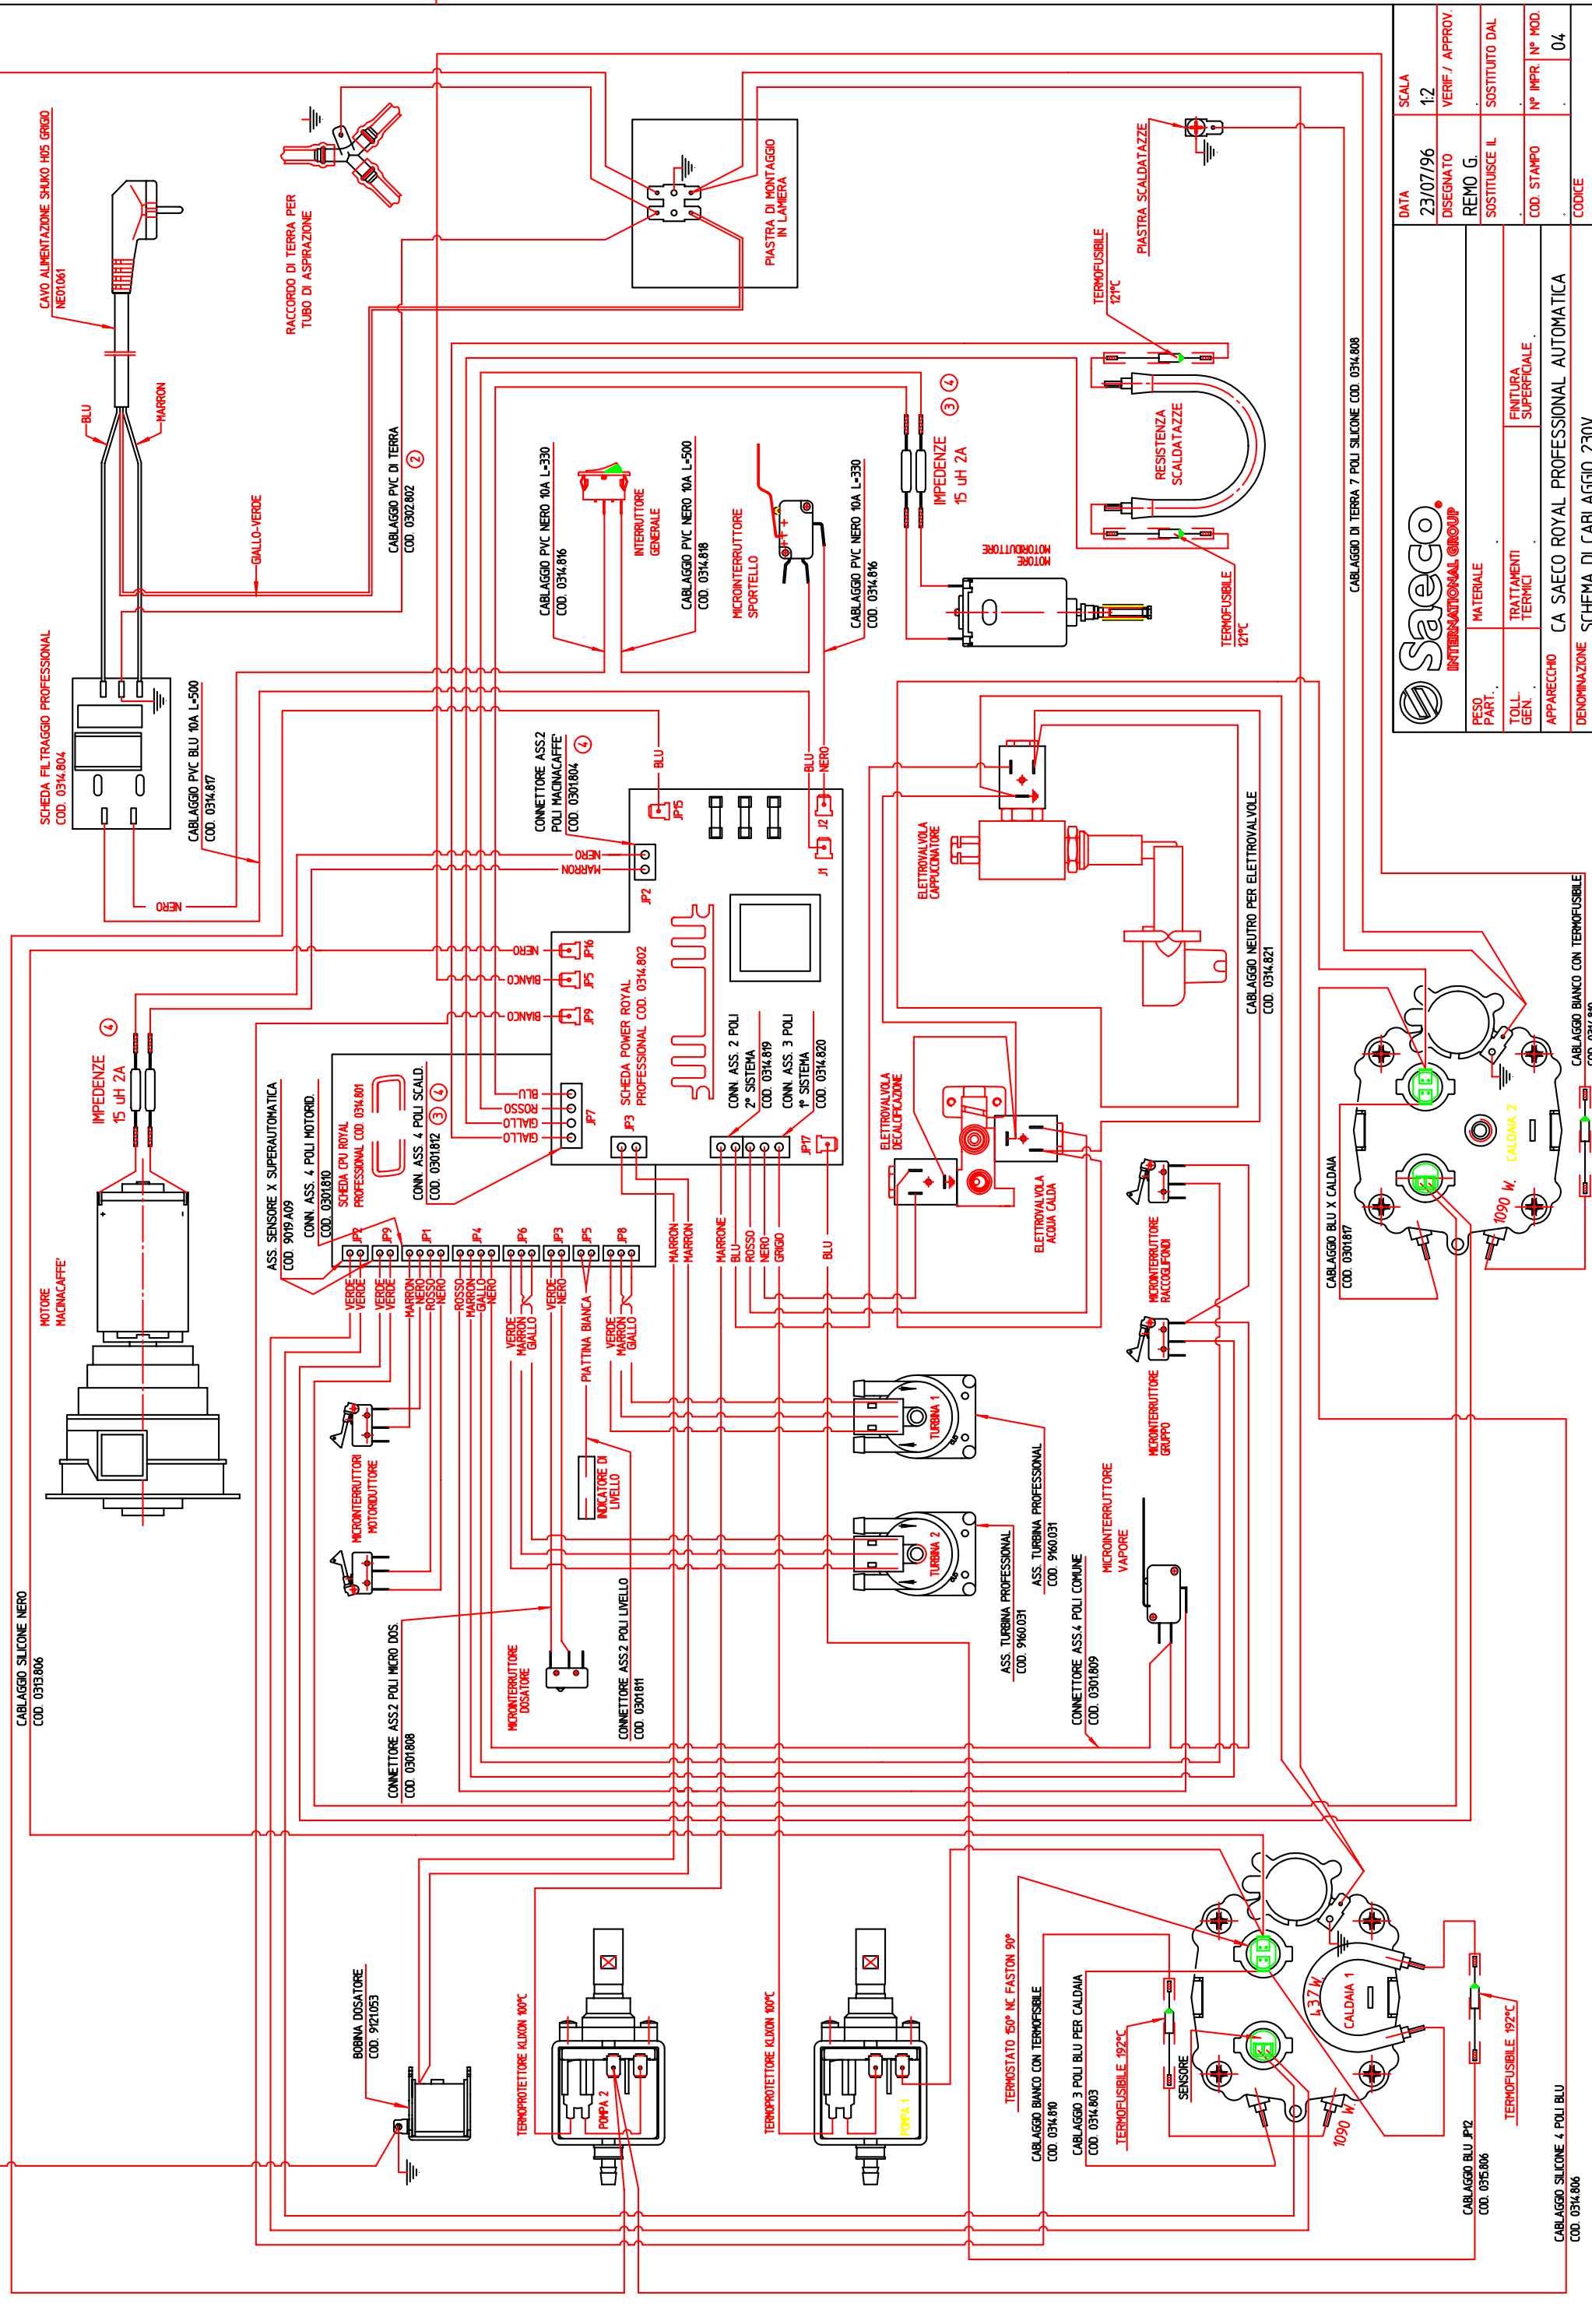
CAVO ALIMENTAZIONE SHUKO H05 GRIGIO
NE01061

BLU
MARRON
GIALLO-VERDE

RACCORDO DI TERRA PER TUBO DI ASPIRAZIONE

CABLAGGIO PVC DI TERRA
COD. 0302802 ②

PIASTRA DI MONTAGGIO IN LAMIERA

CABLAGGIO PVC NERO 10A L=330
COD. 0314.816

INTERRUTTORE GENERALE

CABLAGGIO PVC NERO 10A L=500
COD. 0314.818

MICROINTERRUTTORE SPORTELLO

CABLAGGIO PVC NERO 10A L=330
COD. 0314.816

IMPEDENZE
15 uH 2A ③ ④

MOTORE
MOTORIDUTTORE

RESISTENZA SCALDATAZZE

TERMOFUSIBILE
121°C

PIASTRA SCALDATAZZE

TERMOFUSIBILE
121°C

CABLAGGIO DI TERRA 7 POLI SILICONE COD. 0314.808

SCHEDA FILTRAGGIO PROFESSIONAL
COD. 0314.804

CABLAGGIO PVC BLU 10A L=500
COD. 0314.817

NERO

CONNETTORE ASS.2 POLI MACINACAFFE'
COD. 0301804 ④

BLU
JP15
BLU
NERO
J2
J1
NERO
MARRON
JP2
NERO
JP16
BIANCO
JP5
BIANCO
JP9

SCHEDA POWER ROYAL PROFESSIONAL COD. 0314.802

CONN. ASS. 2 POLI 2° SISTEMA COD. 0314.819
CONN. ASS. 3 POLI 1° SISTEMA COD. 0314.820

JP17
JP3
JP7
BLU
ROSSO
GIALLO
GIALLO

ELETTROVALVOLA CAPPUCCINATORE

CABLAGGIO NEUTRO PER ELETTROVALVOLE
COD. 0314.821

ELETTROVALVOLA DECALCIFICAZIONE

ELETTROVALVOLA ACQUA CALDA

IMPEDENZE
15 uH 2A ④

MOTORE MACINACAFFE'

ASS. SENSORE X SUPERAUTOMATICA
COD. 9019.A09

CONN. ASS. 4 POLI MOTORID.
COD. 0301810

SCHEDA CPU ROYAL PROFESSIONAL COD. 0314.801

CONN. ASS. 4 POLI SCALD.
COD. 0301812 ③ ④

JP2
JP9
JP1
JP4
JP6
JP3
JP5
JP8

VERDE
VERDE
VERDE
VERDE
MARRON
NERO
ROSSO
NERO
ROSSO
MARRON
GIALLO
NERO
VERDE
MARRON
GIALLO
VERDE
NERO
PIATTINA BIANCA
VERDE
MARRON
GIALLO

MARRON
MARRON
MARRONE
BLU
ROSSO
NERO
GRIGIO
BLU

MICROINTERRUTTORE RACCOGLIFONDI

MICROINTERRUTTORE GRUPPO

CABLAGGIO BLU X CALDAIA
COD. 0301817

CALDAIA 2
1090 W.

CABLAGGIO BIANCO CON TERMOFUSIBILE
COD. 0314.80_

MICROINTERRUTTOR MOTORIDUTTORE

INDICATORE DI LIVELLO

TURBINA 1
TURBINA 2

ASS. TURBINA PROFESSIONAL
COD. 9160.031

ASS. TURBINA PROFESSIONAL
COD. 9160.031

MICROINTERRUTTORE VAPORE

CONNETTORE ASS.4 POLI COMUNE
COD. 0301809

CABLAGGIO SILICONE NERO
COD. 0313.806

CONNETTORE ASS.2 POLI MICRO DOS.
COD. 0301808

MICROINTERRUTTORE DOSATORE

CONNETTORE ASS.2 POLI LIVELLO
COD. 0301811

BOBINA DOSATORE
COD. 9121.053

TERMOPROTETTORE KLIXON 100°C
POMPA 2

TERMOPROTETTORE KLIXON 100°C
POMPA 1

TERMOSTATO 150° NC FASTON 90°

CABLAGGIO BIANCO CON TERMOFUSIBILE
COD. 0314.810

CABLAGGIO 3 POLI BLU PER CALDAIA
COD. 0314.803

TERMOFUSIBILE 192°C

SENSORE

1,37 W
CALDAIA 1
1090 W.

CABLAGGIO BLU JP12
COD. 0315.806

TERMOFUSIBILE 192°C

CABLAGGIO SILICONE 4 POLI BLU
COD. 0314.806

SCALA 1:2
DATA 23/07/96
DISEGNATO REMO G.
VERIF./ APPROV.
SOSTITUITO DAL
SOSTITUISCE IL
Nº IMPR.
Nº MOD. 04
COD. STAMPO
CODICE

Saeco INTERNATIONAL GROUP
PESO PART.
MATERIALE
TOLL. GEN.
TRATTAMENTI TERMICI
FINITURA SUPERFICIALE
APPARECCHIO CA SAECO ROYAL PROFESSIONAL AUTOMATICA
DENOMINAZIONE SCHEMA DI CABLAGGIO 230V